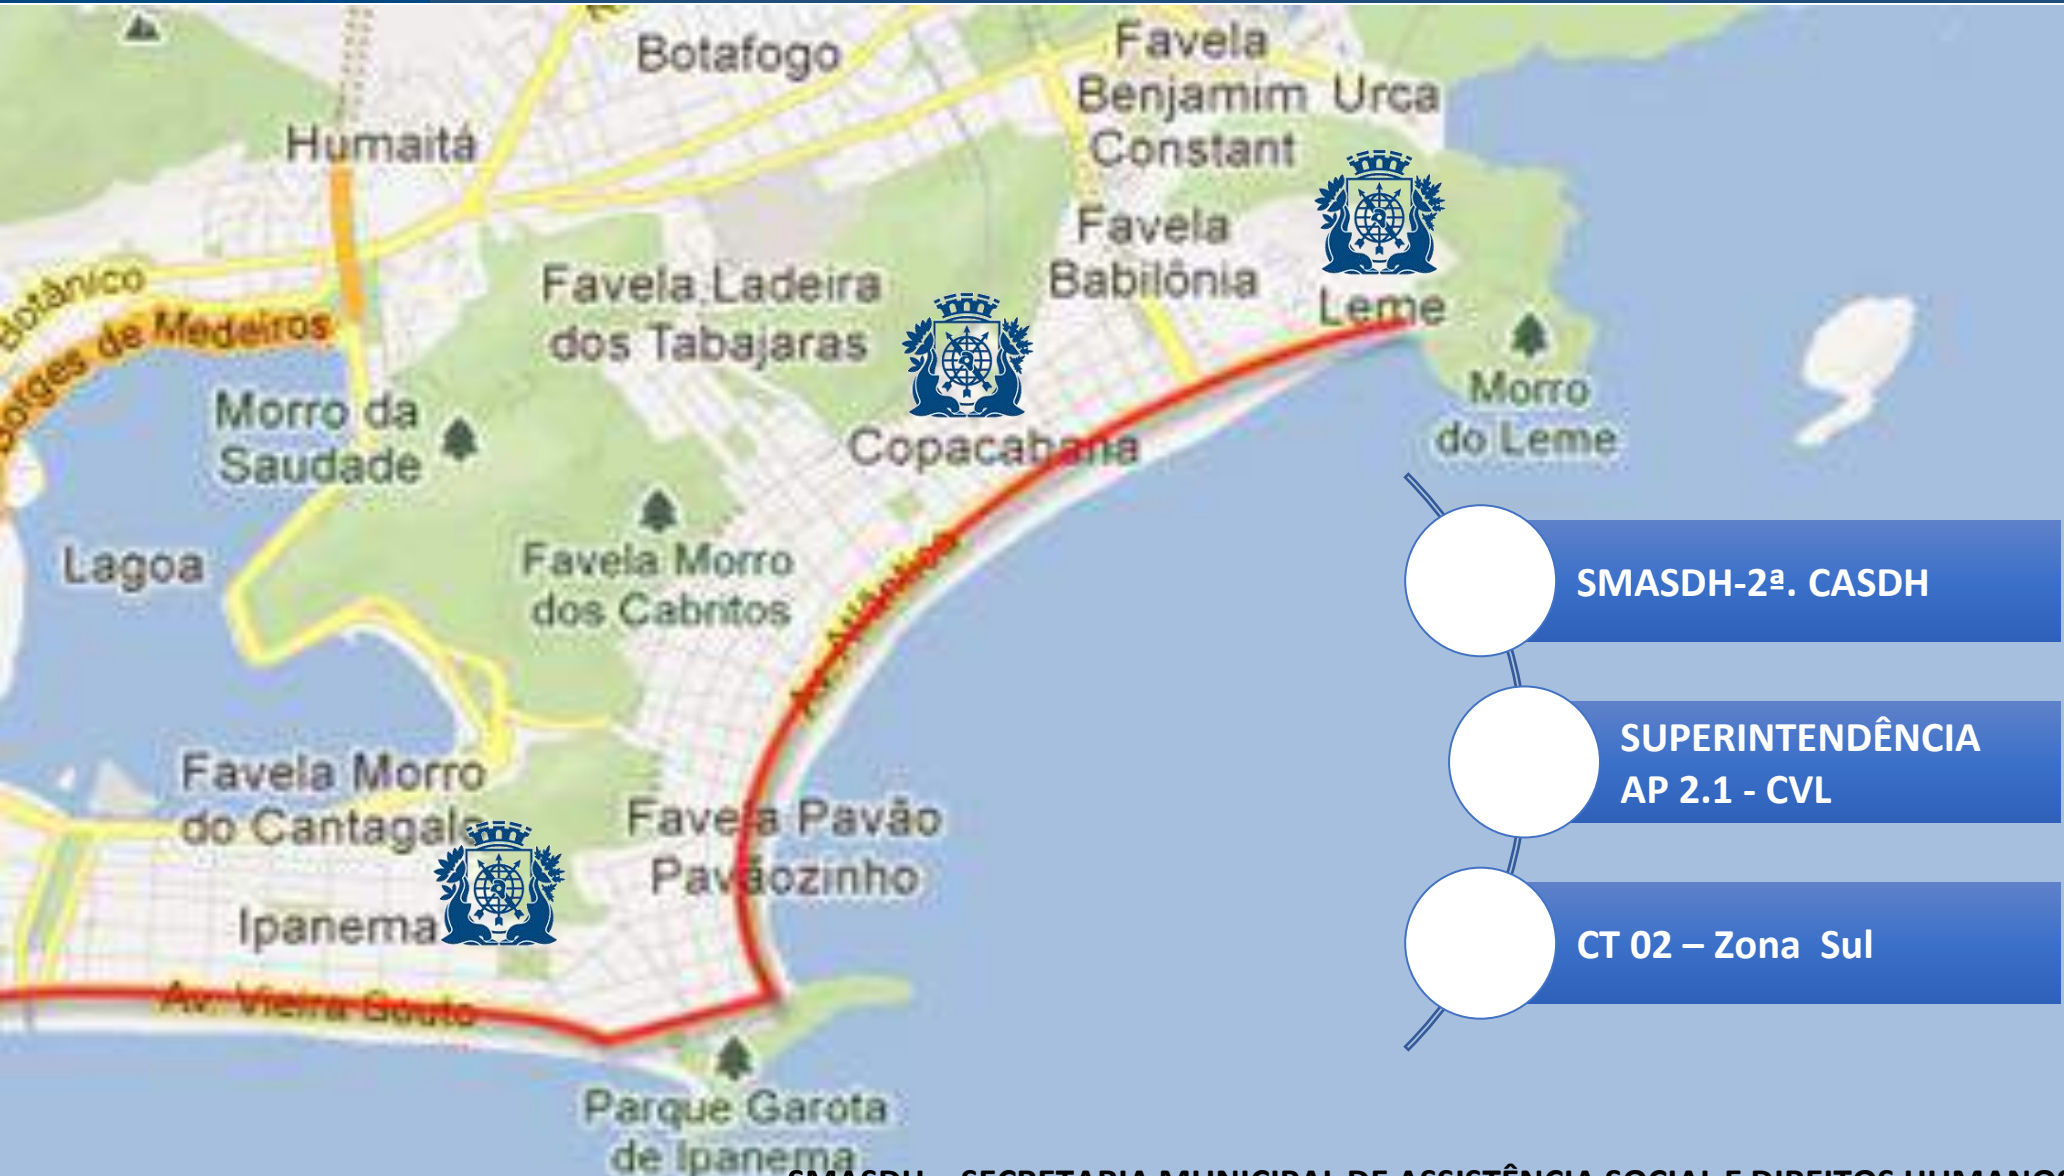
Botafogo

Favela Benjamim Constant

Urca

Humaitá

Favela Babilônia

Leme

otânico

orges de Medeiros

Favela Ladeira dos Tabajaras

Copacabana

Morro do Leme

Morro da Saudade

Lagoa

Favela Morro dos Cabritos

Av. Atlântica

SMASDH-2ª. CASDH

SUPERINTENDÊNCIA AP 2.1 - CVL

CT 02 – Zona Sul

Favela Morro do Cantagalo

Favela Pavão Pavãozinho

Ipanema

Av. Vieira Souto

Parque Garota de Ipanema

SMASDH – SECRETARIA MUNICIPAL DE ASSISTÊNCIA SOCIAL E DIREITOS HUMANO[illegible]